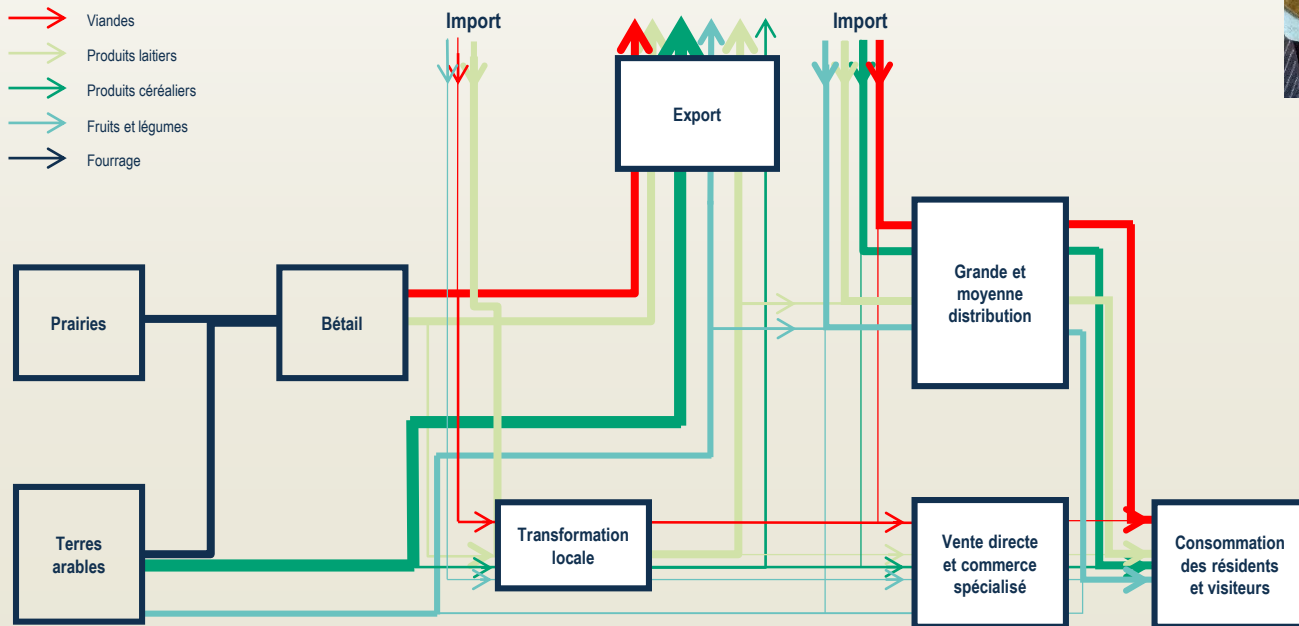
Viandes
Produits laitiers
Produits céréaliers
Fruits et légumes
Fourrage

Import

Export

Import

Prairies

Bétail

Grande et moyenne distribution

Terres arables

Transformation locale

Vente directe et commerce spécialisé

Consommation des résidents et visiteurs